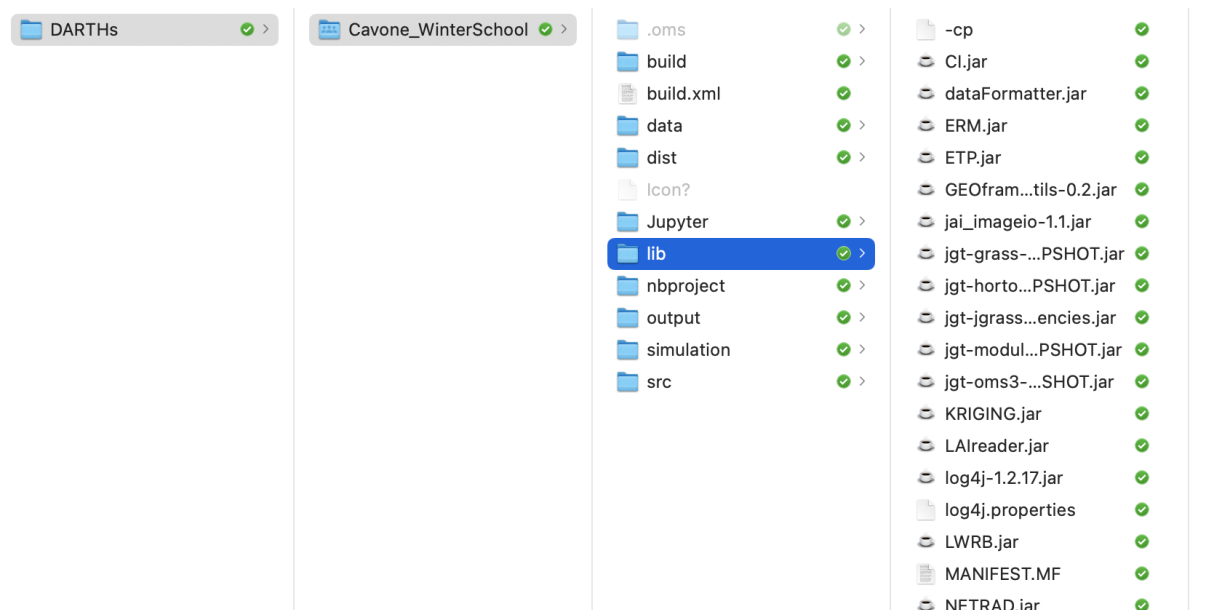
DARTHs

Cavone_WinterSchool

.oms
build
build.xml
data
dist
Icon?
Jupyter
lib
nbproject
output
simulation
src

-cp
CI.jar
dataFormatter.jar
ERM.jar
ETP.jar
GEOfram...tils-0.2.jar
jai_imageio-1.1.jar
jgt-grass-...PSHOT.jar
jgt-horto...PSHOT.jar
jgt-jgrass...encies.jar
jgt-modul...PSHOT.jar
jgt-oms3-...SHOT.jar
KRIGING.jar
LAIreader.jar
log4j-1.2.17.jar
log4j.properties
LWRB.jar
MANIFEST.MF
NETRAD.jar